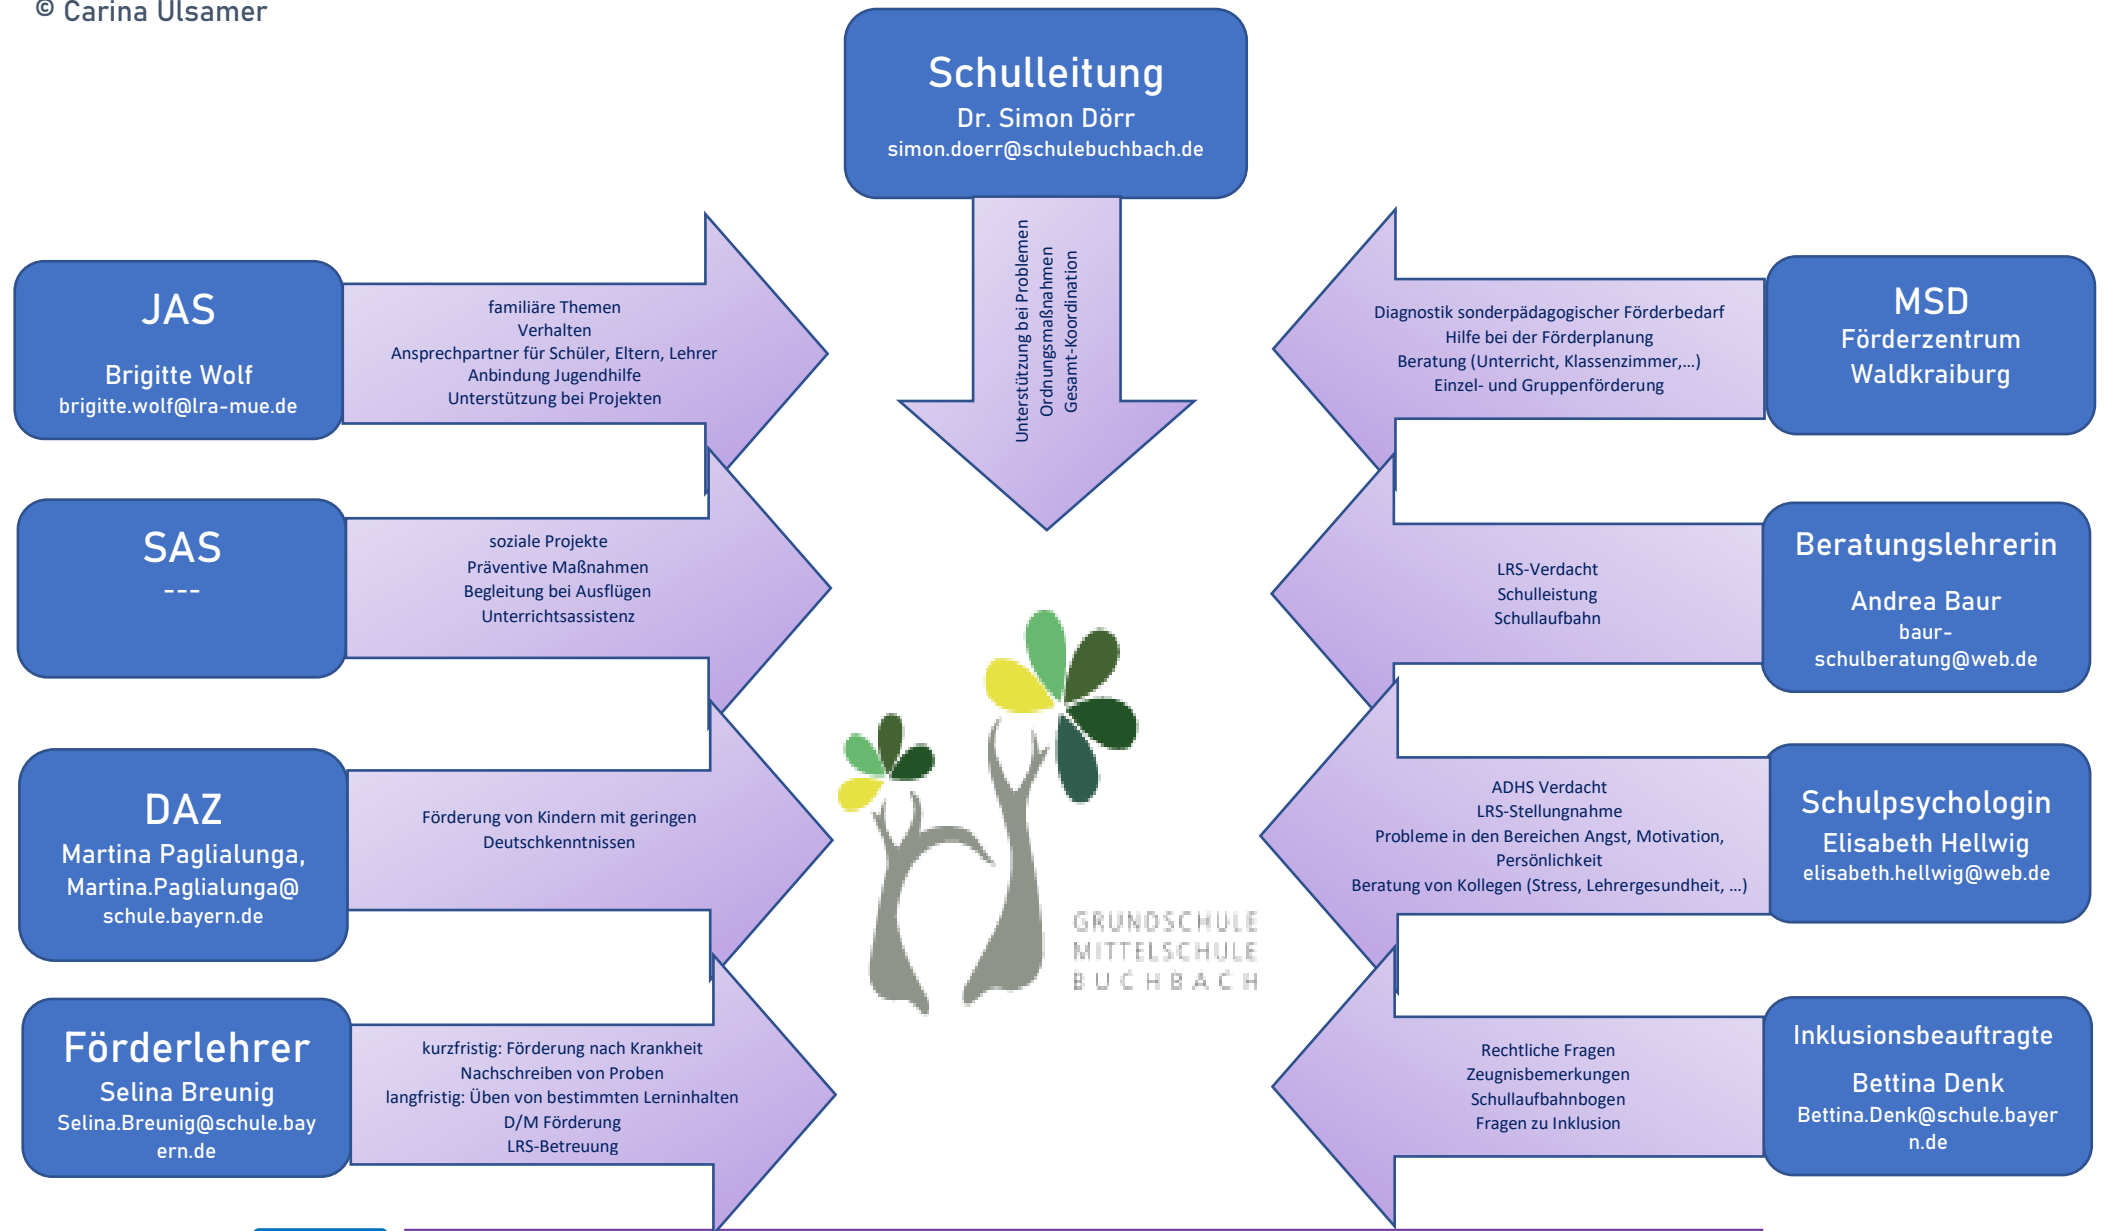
© Carina Ulsamer

Schulleitung
Dr. Simon Dörr
simon.doerr@schulebuchbach.de

Unterstützung bei Problemen
Ordnungsmaßnahmen
Gesamt-Koordination

JAS

Brigitte Wolf
brigitte.wolf@lra-mue.de

familiäre Themen
Verhalten
Ansprechpartner für Schüler, Eltern, Lehrer
Anbindung Jugendhilfe
Unterstützung bei Projekten

MSD
Förderzentrum
Waldkraiburg

Diagnostik sonderpädagogischer Förderbedarf
Hilfe bei der Förderplanung
Beratung (Unterricht, Klassenzimmer,...)
Einzel- und Gruppenförderung

SAS
---

soziale Projekte
Präventive Maßnahmen
Begleitung bei Ausflügen
Unterrichtsassistenz

Beratungslehrerin

Andrea Baur
baur-schulberatung@web.de

LRS-Verdacht
Schulleistung
Schullaufbahn

DAZ
Martina Paglialunga,
Martina.Paglialunga@schule.bayern.de

Förderung von Kindern mit geringen Deutschkenntnissen

Schulpsychologin
Elisabeth Hellwig
elisabeth.hellwig@web.de

ADHS Verdacht
LRS-Stellungnahme
Probleme in den Bereichen Angst, Motivation, Persönlichkeit
Beratung von Kollegen (Stress, Lehrergesundheit, ...)

GRUNDSCHULE
MITTELSCHULE
BUCHBACH

Förderlehrer
Selina Breunig
Selina.Breunig@schule.bayern.de

kurzfristig: Förderung nach Krankheit
Nachschreiben von Proben
langfristig: Üben von bestimmten Lerninhalten
D/M Förderung
LRS-Betreuung

Inklusionsbeauftragte

Bettina Denk
Bettina.Denk@schule.bayern.de

Rechtliche Fragen
Zeugnisbemerkungen
Schullaufbahnbogen
Fragen zu Inklusion